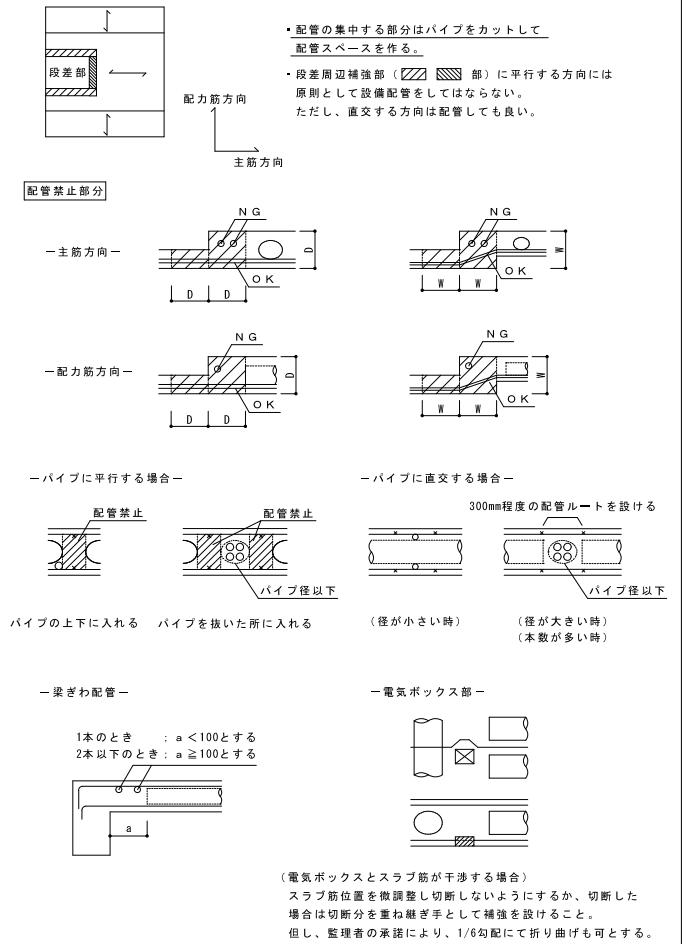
段差部

配力筋方向

主筋方向

・配管の集中する部分はパイプをカットして配管スペースを作る。

・段差周辺補強部（ 部）に平行する方向には原則として設備配管をしてはならない。ただし、直交する方向は配管しても良い。

配管禁止部分

－主筋方向－

NG
OK
D
D D

NG
OK
W
W W

－配力筋方向－

NG
OK
D
D D

NG
OK
W
W W

－パイプに平行する場合－

配管禁止

配管禁止

パイプ径以下

パイプの上下に入れる　パイプを抜いた所に入れる

－パイプに直交する場合－

300mm程度の配管ルートを設ける

パイプ径以下

（径が小さい時）

（径が大きい時）
（本数が多い時）

－梁ぎわ配管－

1本のとき　：a＜100とする
2本以下のとき：a≧100とする

a

－電気ボックス部－

（電気ボックスとスラブ筋が干渉する場合）
スラブ筋位置を微調整し切断しないようにするか、切断した場合は切断分を重ね継ぎ手として補強を設けること。
但し、監理者の承諾により、1/6勾配にて折り曲げも可とする。